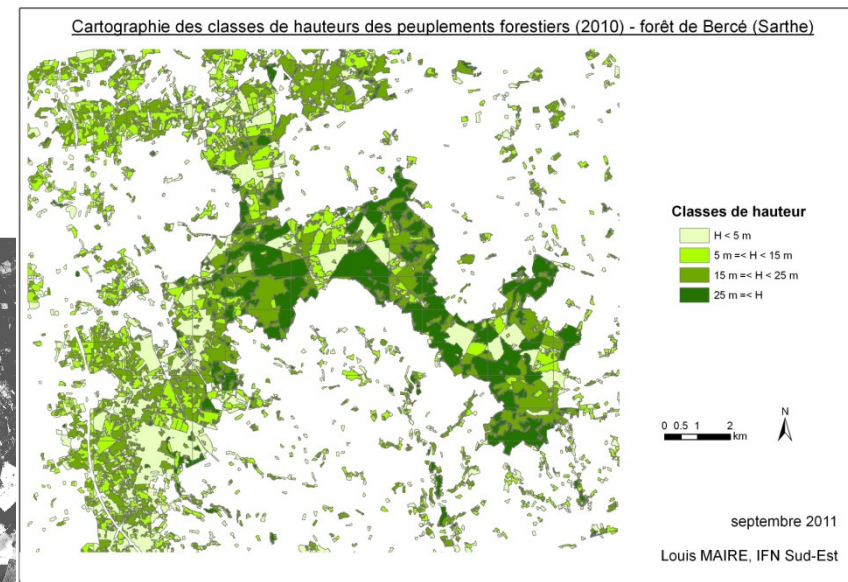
Cartographie des classes de hauteurs des peuplements forestiers (2010) - forêt de Bercé (Sarthe)

Classes de hauteur
H < 5 m
5 m =< H < 15 m
15 m =< H < 25 m
25 m =< H

0 0.5 1 2 km

N

septembre 2011

Louis MAIRE, IFN Sud-Est